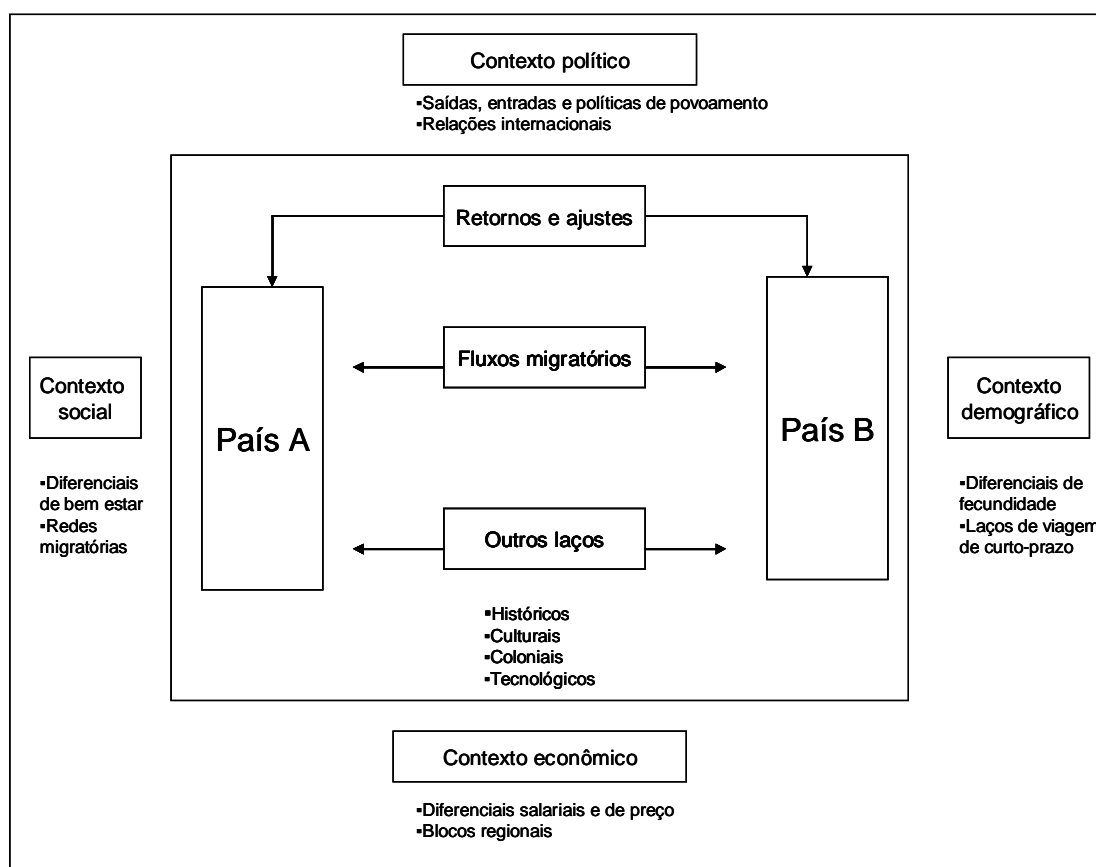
Contexto político

▪Saídas, entradas e políticas de povoamento
▪Relações internacionais

Retornos e ajustes

Contexto social

▪Diferenciais de bem estar
▪Redes migratórias

País A

Fluxos migratórios

Outros laços

▪Históricos
▪Culturais
▪Coloniais
▪Tecnológicos

País B

Contexto demográfico

▪Diferenciais de fecundidade
▪Laços de viagem de curto-prazo

Contexto econômico

▪Diferenciais salariais e de preço
▪Blocos regionais